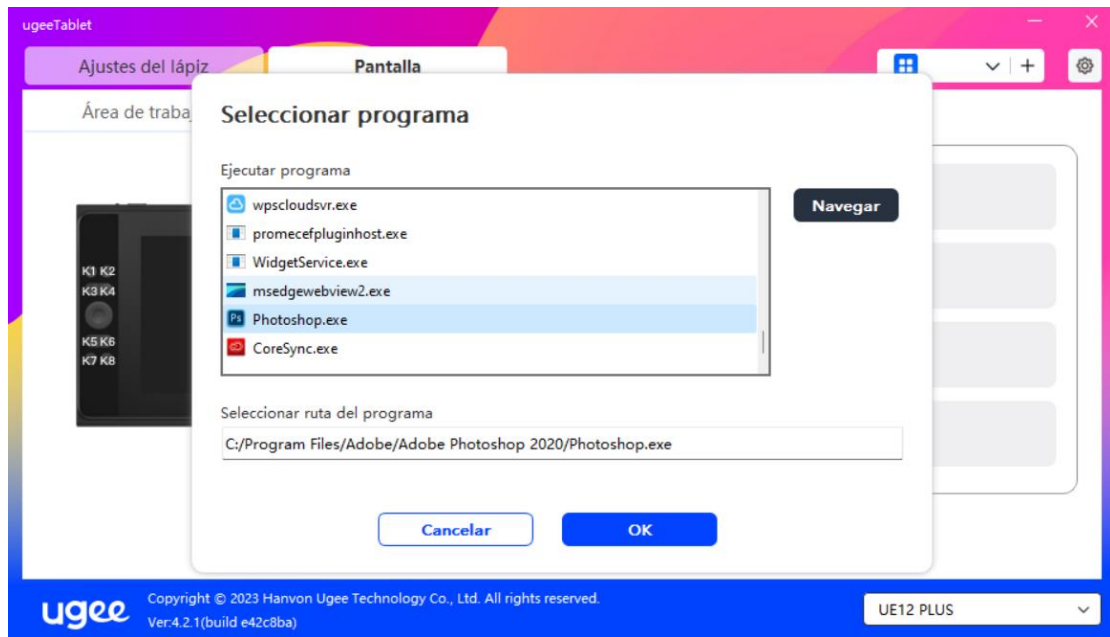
ugeeTablet

Ajustes del lápiz

Pantalla

Área de traba

K1 K2
K3 K4
K5 K6
K7 K8

Seleccionar programa

Ejecutar programa

wpscloudsvr.exe
promecefpluginhost.exe
WidgetService.exe
msedgewebview2.exe
Photoshop.exe
CoreSync.exe

Navegar

Seleccionar ruta del programa

C:/Program Files/Adobe/Adobe Photoshop 2020/Photoshop.exe

Cancelar

OK

ugee

Copyright © 2023 Hanvon Ugee Technology Co., Ltd. All rights reserved.
Ver:4.2.1(build e42c8ba)

UE12 PLUS